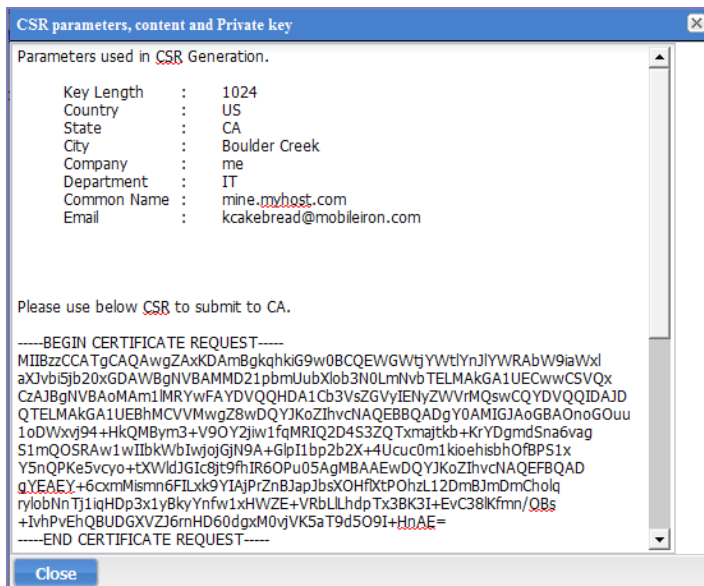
CSR parameters, content and Private key

Parameters used in CSR Generation.

Key Length : 1024
Country : US
State : CA
City : Boulder Creek
Company : me
Department : IT
Common Name : mine.myhost.com
Email : kcakebread@mobileiron.com

Please use below CSR to submit to CA.

-----BEGIN CERTIFICATE REQUEST-----
MIIBzzCCATgCAQAwgZAxKDAmBgkqhkiG9w0BCQEWGWtjYWtlYnJlYWRAbW9iaWxl
aXJvbi5jb20xGDAWBgNVBAMMD21pbmUubXlob3N0LmNvbTELMAkGA1UECwwCSVQx
CzAJBgNVBAoMAm1lMRYwFAYDVQQHDA1Cb3VsZGVyIENyZWVrMQswCQYDVQQIDAJD
QTELMAkGA1UEBhMCVVMwgZ8wDQYJKoZIhvcNAQEBBQADgY0AMIGJAoGBAOnoGOuu
1oDWxvj94+HkQMBym3+V9OY2jiw1fqMRIQ2D4S3ZQTxmajtkb+KrYDgmdSna6vag
S1mQOSRAw1wIIbkWbIwjojGjN9A+GlpI1bp2b2X+4Ucuc0m1kioehisbhOfBPS1x
Y5nQPKe5vcyo+tXWldJGIc8jt9fhIR6OPu05AgMBAAEwDQYJKoZIhvcNAQEFBQAD
gYEAEY+6cxmMismn6FILxk9YIAjPrZnBJapJbsXOHflXtPOhzL12DmBJmDmCholq
rylobNnTj1iqHDp3x1yBkyYnfw1xHWZE+VRbLlLhdpTx3BK3I+EvC38lKfmn/QBs
+IvhPvEhQBUDGXVZJ6rnHD60dgxM0vjVK5aT9d5O9I+HnAE=
-----END CERTIFICATE REQUEST-----

Close